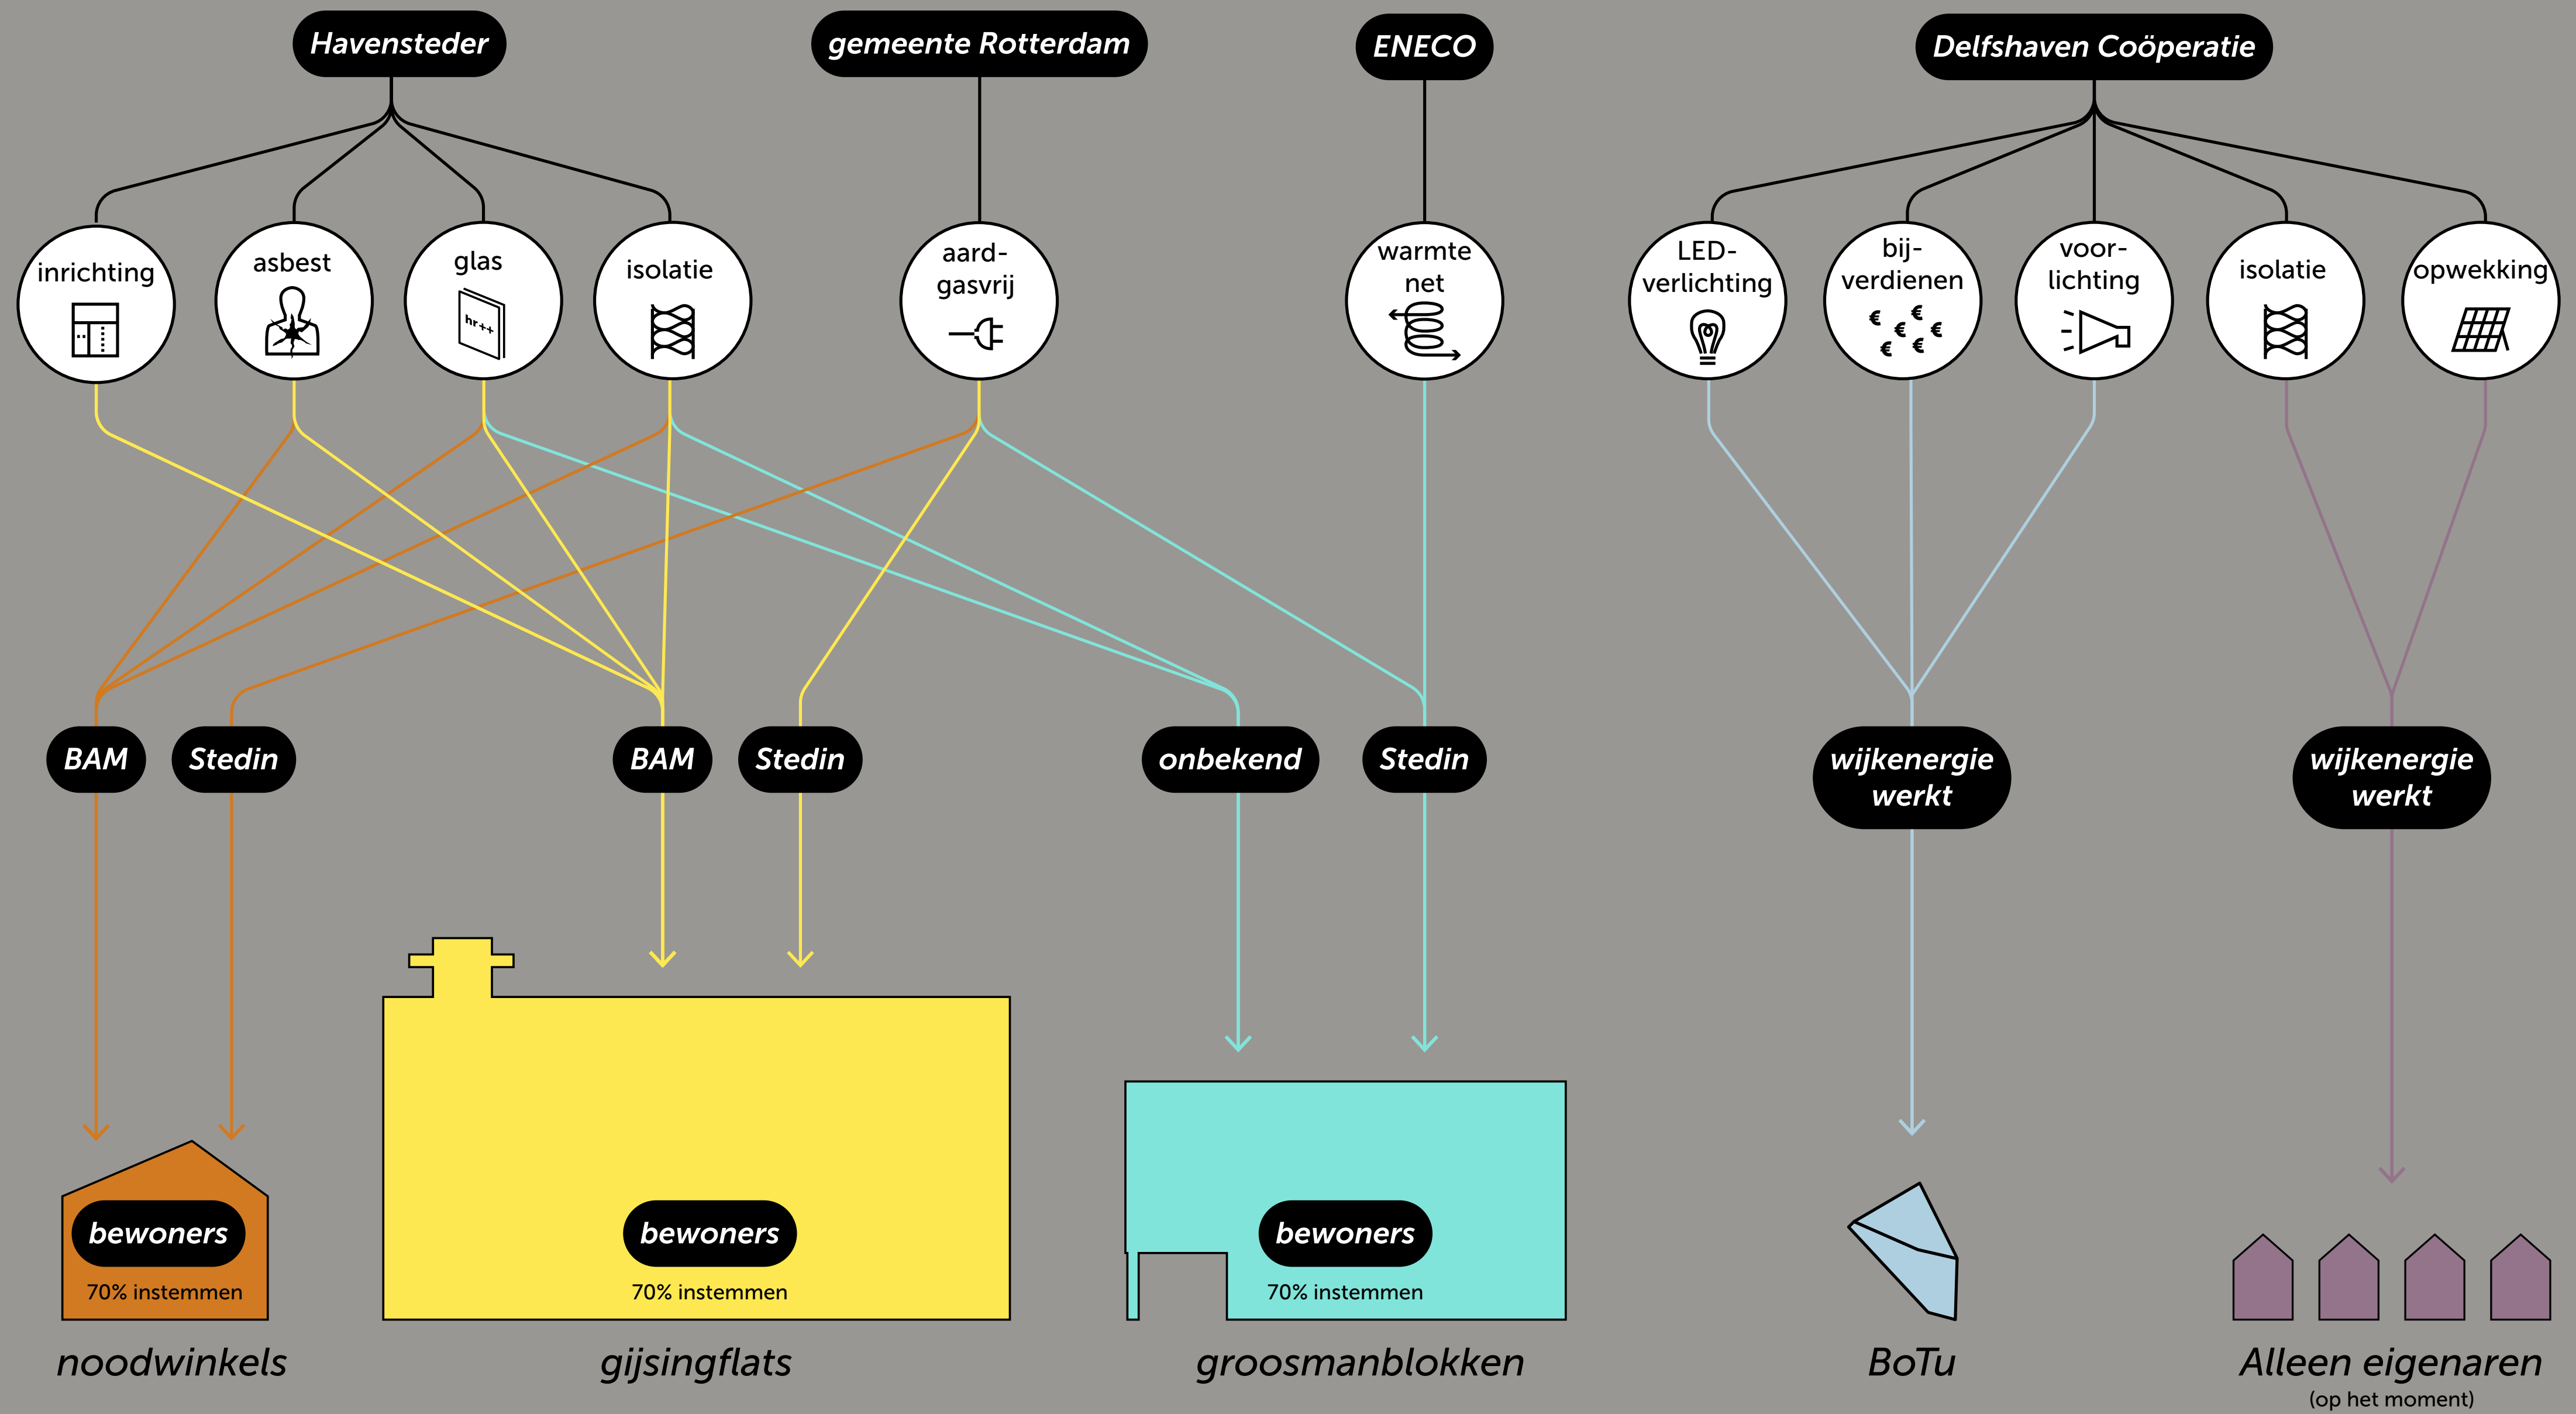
Havensteder

gemeente Rotterdam

ENECO

Delfshaven Coöperatie

inrichting

asbest

glas

hr++

isolatie

aard-gasvrij

warmte net

LED-verlichting

bij-verdienen

€ € € € € €

voor-lichting

isolatie

opwekking

BAM

Stedin

BAM

Stedin

onbekend

Stedin

wijkenergie werkt

wijkenergie werkt

bewoners

70% instemmen

bewoners

70% instemmen

bewoners

70% instemmen

noodwinkels

gijsingflats

groosmanblokken

BoTu

Alleen eigenaren

(op het moment)